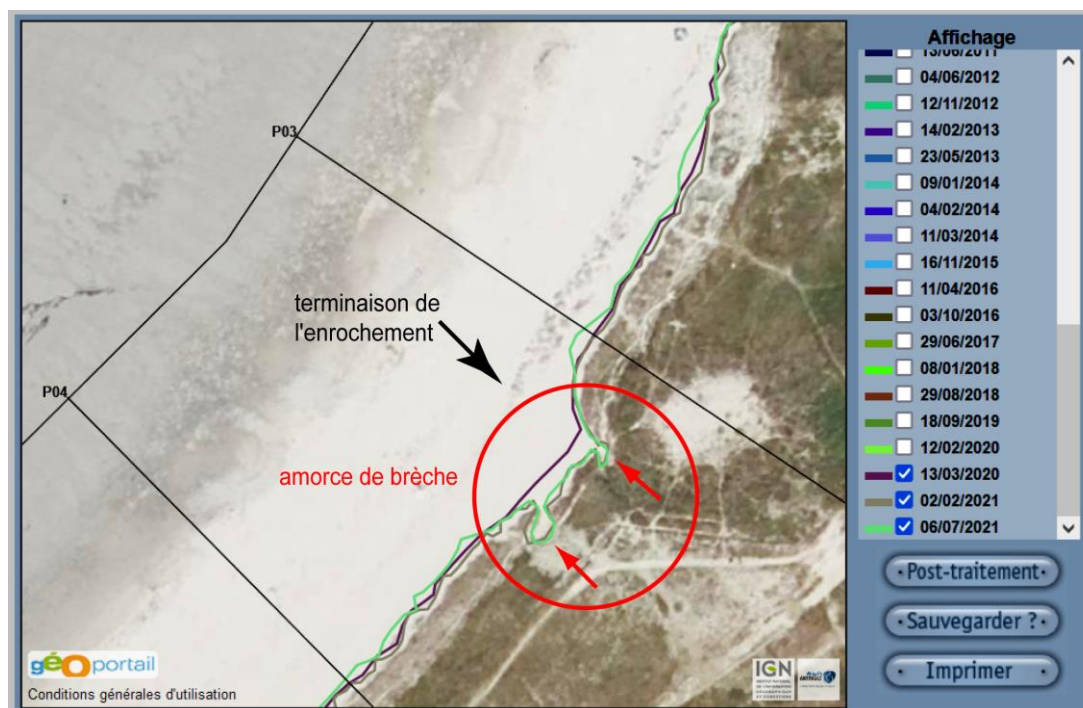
P03

P04

terminaison de l'enrochement

amorce de brèche

géoportail

Conditions générales d'utilisation

IGN

Affichage

13/06/2011
04/06/2012
12/11/2012
14/02/2013
23/05/2013
09/01/2014
04/02/2014
11/03/2014
16/11/2015
11/04/2016
03/10/2016
29/06/2017
08/01/2018
29/08/2018
18/09/2019
12/02/2020
13/03/2020
02/02/2021
06/07/2021

Post-traitement

Sauvegarder ?

Imprimer